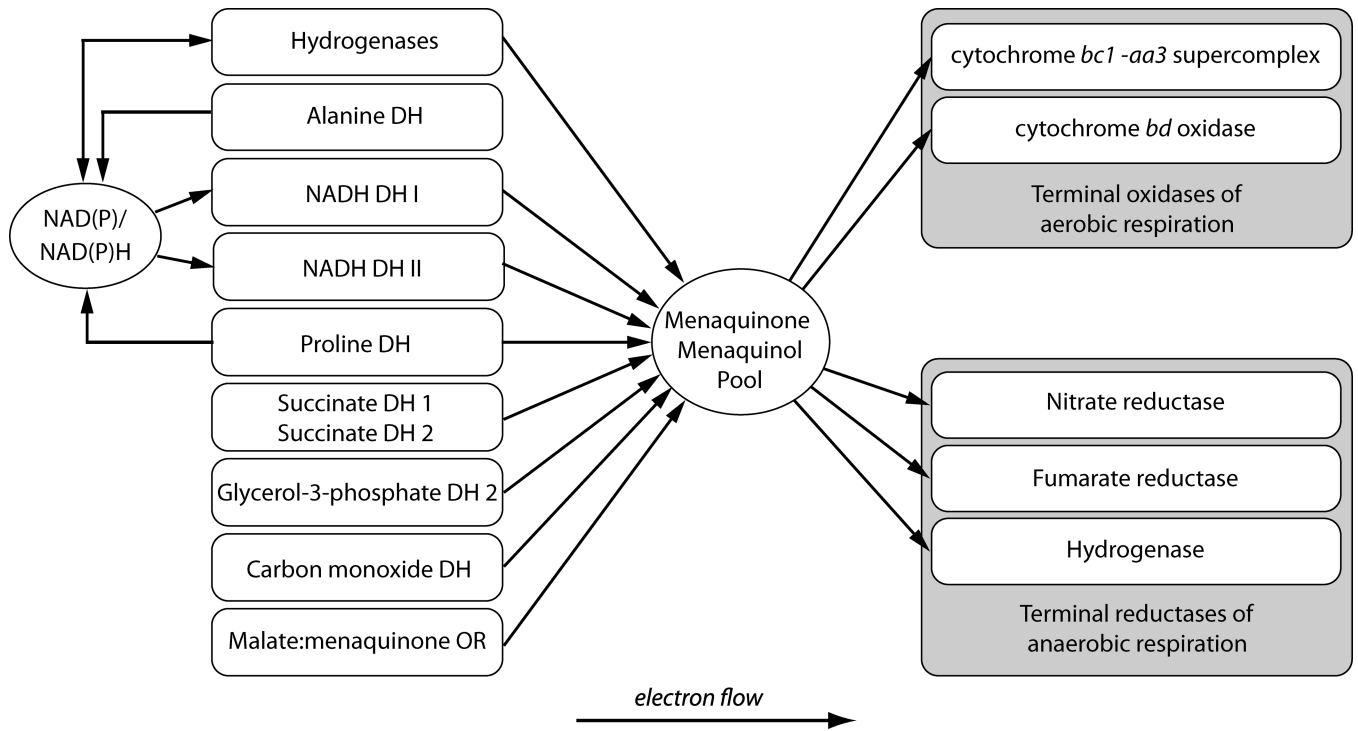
NAD(P)/
NAD(P)H

Hydrogenases

Alanine DH

NADH DH I

NADH DH II

Proline DH

Succinate DH 1
Succinate DH 2

Glycerol-3-phosphate DH 2

Carbon monoxide DH

Malate:menaquinone OR

Menaquinone
Menaquinol
Pool

cytochrome bc1 -aa3 supercomplex

cytochrome bd oxidase

Terminal oxidases of aerobic respiration

Nitrate reductase

Fumarate reductase

Hydrogenase

Terminal reductases of anaerobic respiration

electron flow